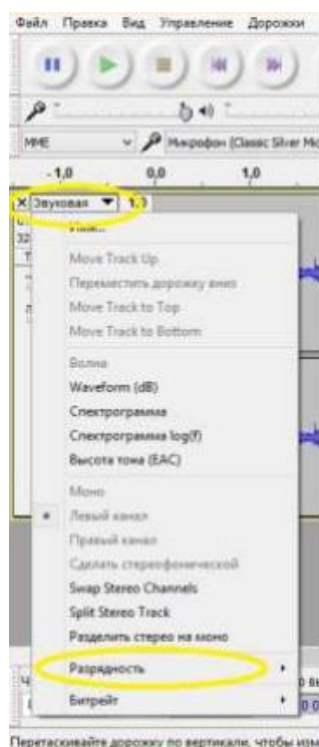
Файл Правка Вид Управление Дорожки

MME
Микрофон (Classic Silver Mic

-1,0 0,0 1,0

Звуковая 1,1

Move Track Up
Переместить дорожку вниз
Move Track to Top
Move Track to Bottom
Волна
Waveform (dB)
Спектрограмма
Спектрограмма log(f)
Высота тона (EAC)
Моно
Левый канал
Правый канал
Сделать стереофонической
Swap Stereo Channels
Split Stereo Track
Разделить стерео на моно
Разрядность
Битрейт

Перетаскивайте дорожку по вертикали, чтобы изм